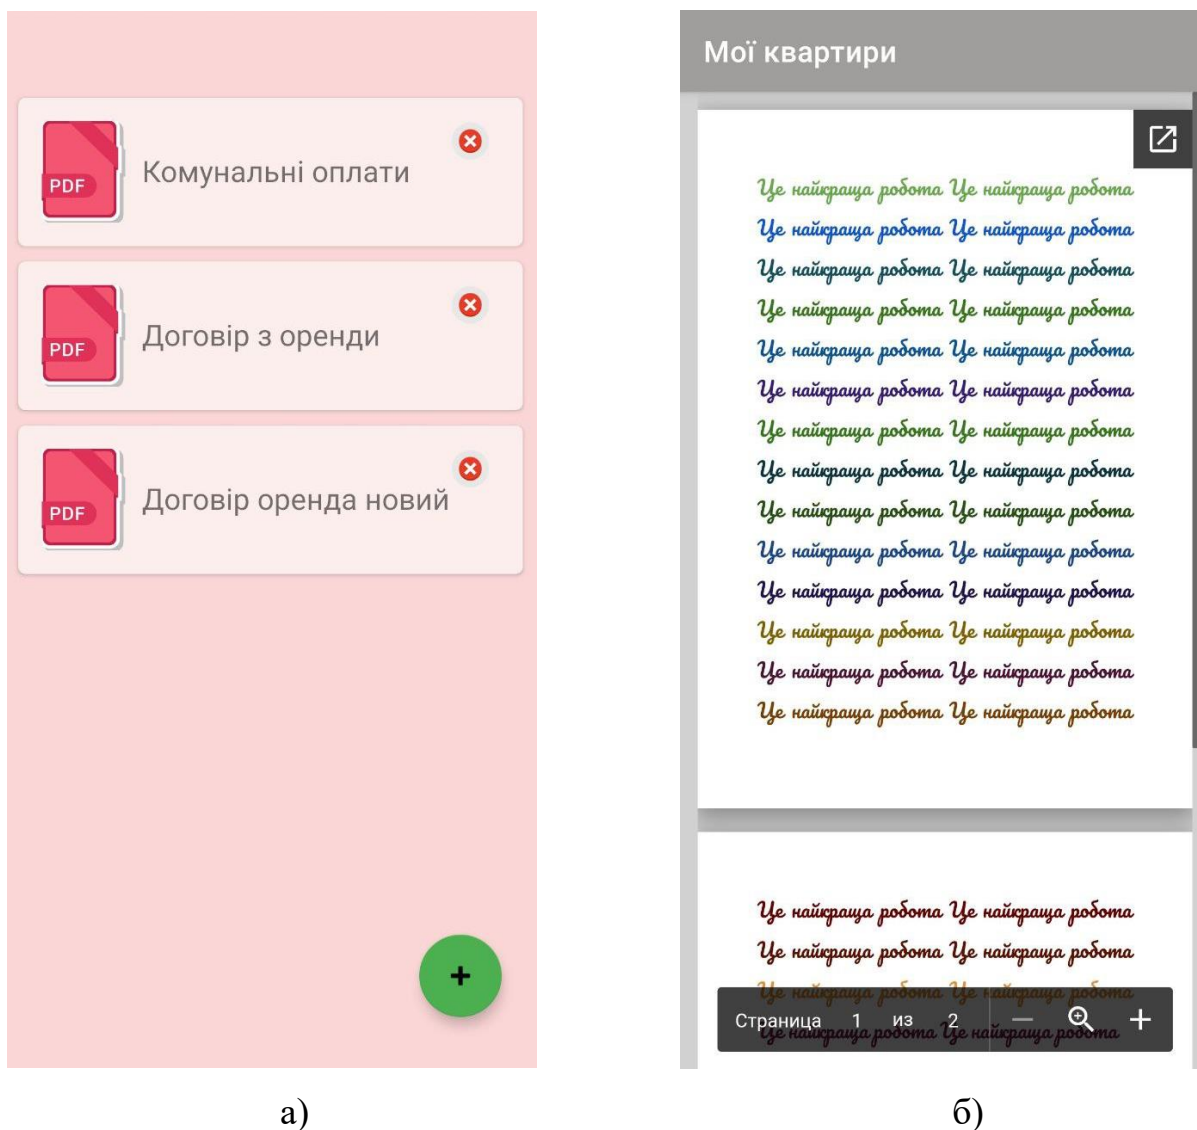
PDF Комунальні оплати

PDF Договір з оренди

PDF Договір оренда новий

+

а)

Мої квартири

Це найкраща робота Це найкраща робота
Це найкраща робота Це найкраща робота
Це найкраща робота Це найкраща робота
Це найкраща робота Це найкраща робота
Це найкраща робота Це найкраща робота
Це найкраща робота Це найкраща робота
Це найкраща робота Це найкраща робота
Це найкраща робота Це найкраща робота
Це найкраща робота Це найкраща робота
Це найкраща робота Це найкраща робота
Це найкраща робота Це найкраща робота
Це найкраща робота Це найкраща робота
Це найкраща робота Це найкраща робота
Це найкраща робота Це найкраща робота

Це найкраща робота Це найкраща робота
Це найкраща робота Це найкраща робота
Це найкраща робота Це найкраща робота
Це найкраща робота Це найкраща робота

Страница 1 из 2 — +

б)